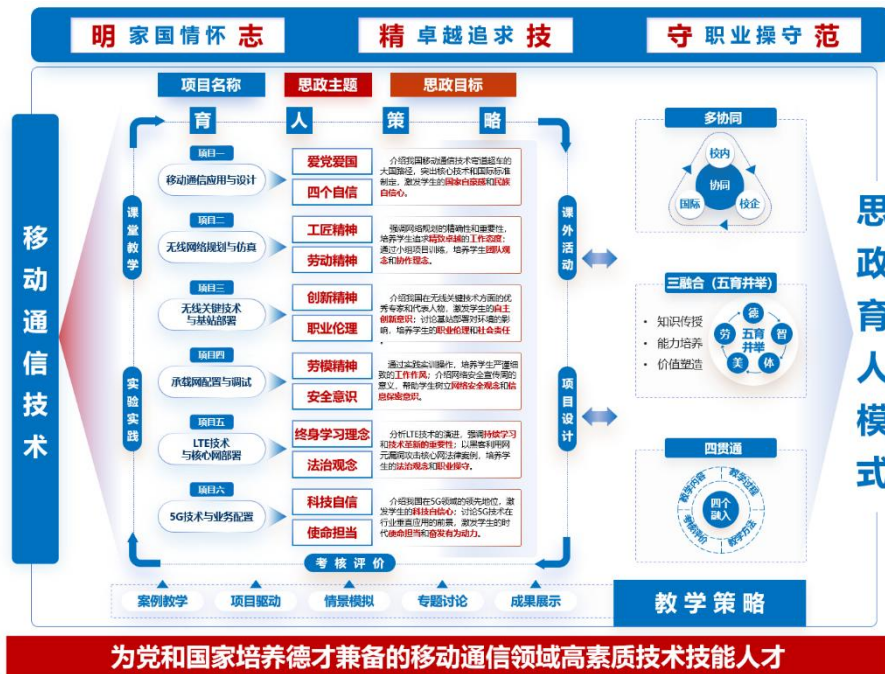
明家国情怀志

精卓越追求技

守职业操守范

移动通信技术

项目名称

思政主题

思政目标

育 人 策 略

课堂教学

实验实践

课外活动

项目设计

项目一
移动通信应用与设计

爱党爱国

四个自信

介绍我国移动通信技术弯道超车的大国路径，突出核心技术和国际标准制定，激发学生的国家自豪感和民族自信心。

项目二
无线网络规划与仿真

工匠精神

劳动精神

强调网络规划的精确性和重要性，培养学生追求精益求精的工作态度；通过小组项目训练，培养学生团队观念和协作理念。

项目三
无线关键技术与基站部署

创新精神

职业伦理

介绍我国在无线关键技术方面的优秀专家和代表人物，激发学生的自主创新意识；讨论基站部署对环境的影响，培养学生的职业伦理和社会责任。

项目四
承载网配置与调试

劳模精神

安全意识

通过实践实训操作，培养学生严谨细致的工作作风；介绍网络安全宣传周的意义，帮助学生树立网络安全观念和信息保密意识。

项目五
LTE技术与核心网部署

终身学习理念

法治观念

分析LTE技术的演进，强调持续学习和技术革新的重要性；以黑客利用网元漏洞攻击核心网法律案例，培养学生的法治观念和职业操守。

项目六
5G技术与业务配置

科技自信

使命担当

介绍我国在5G领域的领先地位，激发学生的科技自信心；讨论5G技术在行业垂直应用的前景，激发学生的时代使命担当和奋发有为动力。

考核评价

案例教学

项目驱动

情景模拟

专题讨论

成果展示

教学策略

多协同

校内

协同

国际

校企

三融合（五育并举）

知识传授

能力培养

价值塑造

德

智

体

美

劳

五育并举

四贯通

四个融入

教学内容

教学过程

教学方法

考核评价

思政育人模式

为党和国家培养德才兼备的移动通信领域高素质技术技能人才